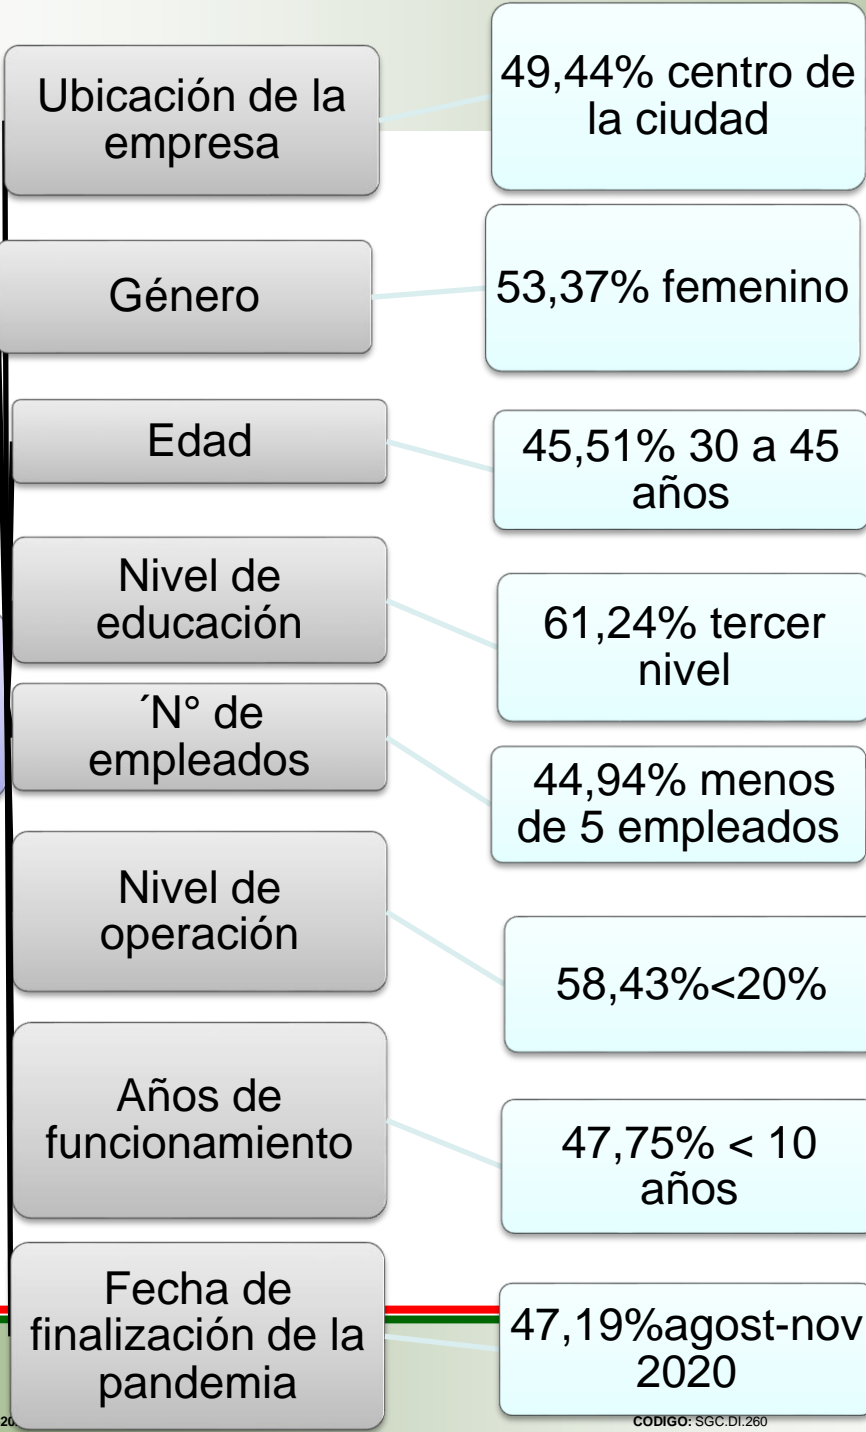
Ubicación de la empresa

49,44% centro de la ciudad

Género

53,37% femenino

Edad

45,51% 30 a 45 años

Nivel de educación

61,24% tercer nivel

´N° de empleados

44,94% menos de 5 empleados

Nivel de operación

58,43%<20%

Años de funcionamiento

47,75% < 10 años

Fecha de finalización de la pandemia

47,19%agost-nov 2020

20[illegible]

CODIGO: SGC.DI.260